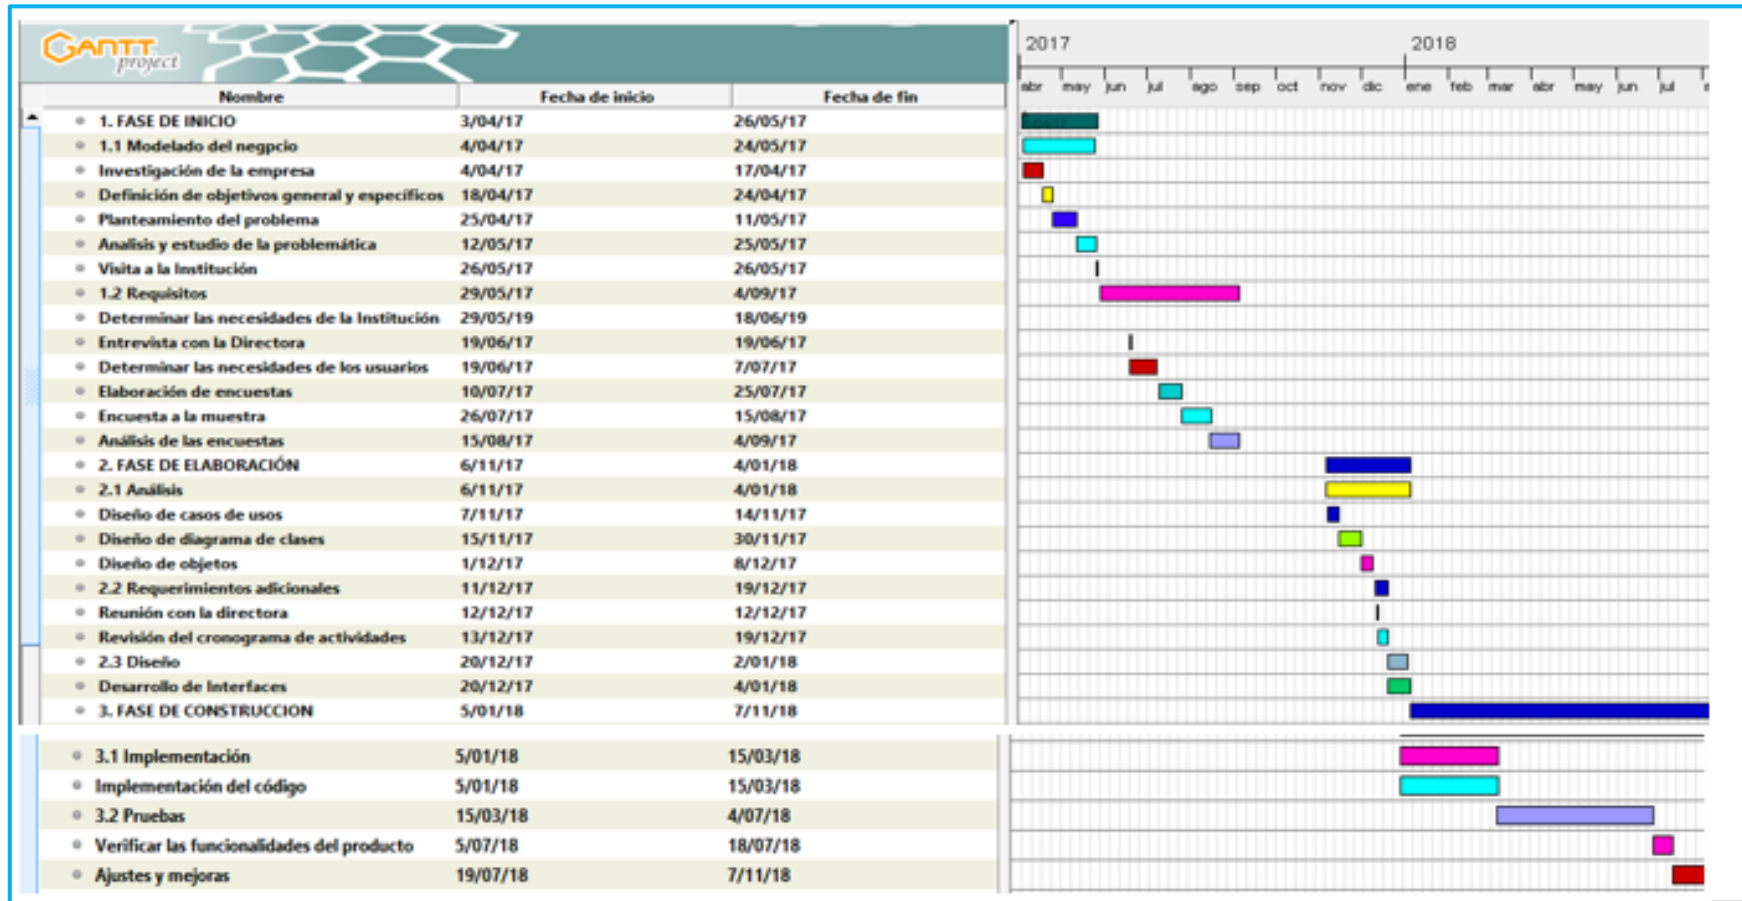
GANTT project

2017 2018

abr may jun jul ago sep oct nov dic ene feb mar abr may jun jul

| Nombre | Fecha de inicio | Fecha de fin |
|---|---|---|
| 1. FASE DE INICIO | 3/04/17 | 26/05/17 |
| 1.1 Modelado del negpcio | 4/04/17 | 24/05/17 |
| Investigación de la empresa | 4/04/17 | 17/04/17 |
| Definición de objetivos general y especificos | 18/04/17 | 24/04/17 |
| Planteamiento del problema | 25/04/17 | 11/05/17 |
| Analisis y estudio de la problemática | 12/05/17 | 25/05/17 |
| Visita a la Institución | 26/05/17 | 26/05/17 |
| 1.2 Requisitos | 29/05/17 | 4/09/17 |
| Determinar las necesidades de la Institución | 29/05/19 | 18/06/19 |
| Entrevista con la Directora | 19/06/17 | 19/06/17 |
| Determinar las necesidades de los usuarios | 19/06/17 | 7/07/17 |
| Elaboración de encuestas | 10/07/17 | 25/07/17 |
| Encuesta a la muestra | 26/07/17 | 15/08/17 |
| Análisis de las encuestas | 15/08/17 | 4/09/17 |
| 2. FASE DE ELABORACIÓN | 6/11/17 | 4/01/18 |
| 2.1 Análisis | 6/11/17 | 4/01/18 |
| Diseño de casos de usos | 7/11/17 | 14/11/17 |
| Diseño de diagrama de clases | 15/11/17 | 30/11/17 |
| Diseño de objetos | 1/12/17 | 8/12/17 |
| 2.2 Requerimientos adicionales | 11/12/17 | 19/12/17 |
| Reunión con la directora | 12/12/17 | 12/12/17 |
| Revisión del cronograma de actividades | 13/12/17 | 19/12/17 |
| 2.3 Diseño | 20/12/17 | 2/01/18 |
| Desarrollo de Interfaces | 20/12/17 | 4/01/18 |
| 3. FASE DE CONSTRUCCION | 5/01/18 | 7/11/18 |
| 3.1 Implementación | 5/01/18 | 15/03/18 |
| Implementación del código | 5/01/18 | 15/03/18 |
| 3.2 Pruebas | 15/03/18 | 4/07/18 |
| Verificar las funcionalidades del producto | 5/07/18 | 18/07/18 |
| Ajustes y mejoras | 19/07/18 | 7/11/18 |